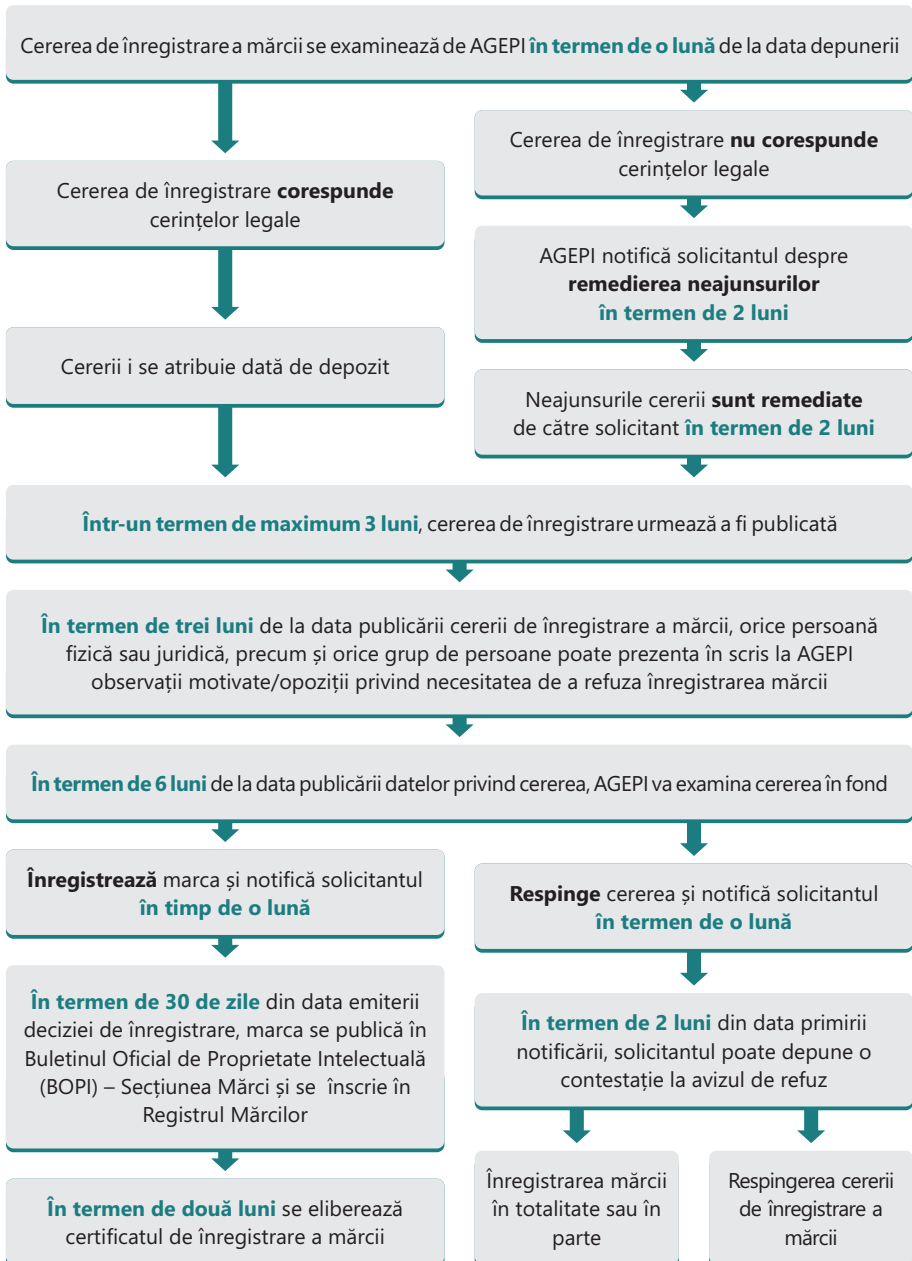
Cererea de înregistrare a mărcii se examinează de AGEPI **în termen de o lună** de la data depunerii

Cererea de înregistrare **corespunde** cerințelor legale

Cererii i se atribuie dată de depozit

Cererea de înregistrare **nu corespunde** cerințelor legale

AGEPI notifică solicitantul despre **remedierea neajunsurilor** **în termen de 2 luni**

Neajunsurile cererii **sunt remediate** de către solicitant **în termen de 2 luni**

**Într-un termen de maximum 3 luni**, cererea de înregistrare urmează a fi publicată

**În termen de trei luni** de la data publicării cererii de înregistrare a mărcii, orice persoană fizică sau juridică, precum și orice grup de persoane poate prezenta în scris la AGEPI observații motivate/opoziții privind necesitatea de a refuza înregistrarea mărcii

**În termen de 6 luni** de la data publicării datelor privind cererea, AGEPI va examina cererea în fond

**Înregistrează** marca și notifică solicitantul **în timp de o lună**

**În termen de 30 de zile** din data emiterii deciziei de înregistrare, marca se publică în Buletinul Oficial de Proprietate Intelectuală (BOPI) – Secțiunea Mărci și se înscrie în Registrul Mărcilor

**În termen de două luni** se eliberează certificatul de înregistrare a mărcii

**Respinge** cererea și notifică solicitantul **în termen de o lună**

**În termen de 2 luni** din data primirii notificării, solicitantul poate depune o contestație la avizul de refuz

Înregistrarea mărcii în totalitate sau în parte

Respingerea cererii de înregistrare a mărcii